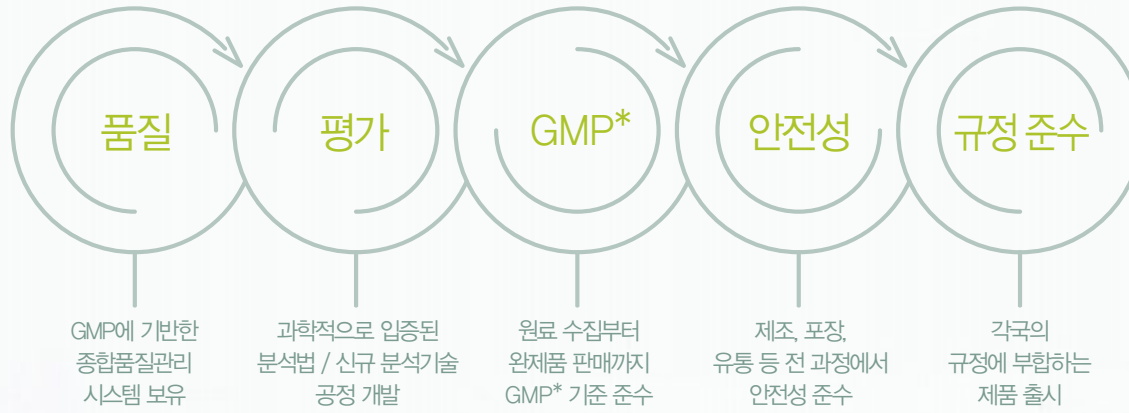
품질

평가

GMP*

안전성

규정 준수

GMP에 기반한 종합품질관리 시스템 보유

과학적으로 입증된 분석법 / 신규 분석기술 공정 개발

원료 수집부터 완제품 판매까지 GMP* 기준 준수

제조, 포장, 유통 등 전 과정에서 안전성 준수

각국의 규정에 부합하는 제품 출시